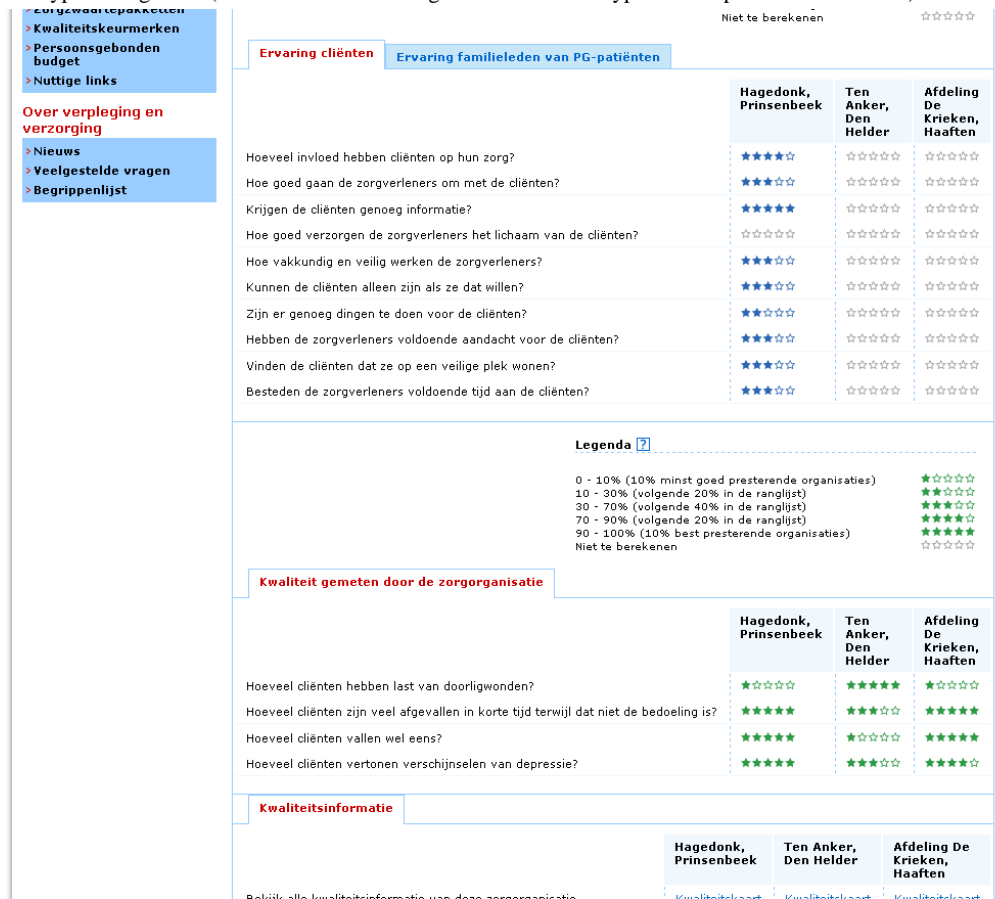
> Zorgzwaartepakketten
> Kwaliteitskeurmerken
> Persoonsgebonden budget
> Nuttige links

Over verpleging en verzorging

> Nieuws
> Veelgestelde vragen
> Begrippenlijst

Niet te berekenen ☆☆☆☆☆

Ervaring cliënten | Ervaring familieleden van PG-patiënten

| | Hagedonk, Prinsenbeek | Ten Anker, Den Helder | Afdeling De Krieken, Haaften |
|---|---|---|---|
| Hoeveel invloed hebben cliënten op hun zorg? | ★★★★☆ | ☆☆☆☆☆ | ☆☆☆☆☆ |
| Hoe goed gaan de zorgverleners om met de cliënten? | ★★★☆☆ | ☆☆☆☆☆ | ☆☆☆☆☆ |
| Krijgen de cliënten genoeg informatie? | ★★★★★ | ☆☆☆☆☆ | ☆☆☆☆☆ |
| Hoe goed verzorgen de zorgverleners het lichaam van de cliënten? | ☆☆☆☆☆ | ☆☆☆☆☆ | ☆☆☆☆☆ |
| Hoe vakkundig en veilig werken de zorgverleners? | ★★★☆☆ | ☆☆☆☆☆ | ☆☆☆☆☆ |
| Kunnen de cliënten alleen zijn als ze dat willen? | ★★★☆☆ | ☆☆☆☆☆ | ☆☆☆☆☆ |
| Zijn er genoeg dingen te doen voor de cliënten? | ★★☆☆☆ | ☆☆☆☆☆ | ☆☆☆☆☆ |
| Hebben de zorgverleners voldoende aandacht voor de cliënten? | ★★★☆☆ | ☆☆☆☆☆ | ☆☆☆☆☆ |
| Vinden de cliënten dat ze op een veilige plek wonen? | ★★★☆☆ | ☆☆☆☆☆ | ☆☆☆☆☆ |
| Besteden de zorgverleners voldoende tijd aan de cliënten? | ★★★☆☆ | ☆☆☆☆☆ | ☆☆☆☆☆ |

Legenda ?

0 - 10% (10% minst goed presterende organisaties) ★☆☆☆☆
10 - 30% (volgende 20% in de ranglijst) ★★☆☆☆
30 - 70% (volgende 40% in de ranglijst) ★★★☆☆
70 - 90% (volgende 20% in de ranglijst) ★★★★☆
90 - 100% (10% best presterende organisaties) ★★★★★
Niet te berekenen ☆☆☆☆☆

Kwaliteit gemeten door de zorgorganisatie

| | Hagedonk, Prinsenbeek | Ten Anker, Den Helder | Afdeling De Krieken, Haaften |
|---|---|---|---|
| Hoeveel cliënten hebben last van doorligwonden? | ★☆☆☆☆ | ★★★★★ | ★☆☆☆☆ |
| Hoeveel cliënten zijn veel afgevallen in korte tijd terwijl dat niet de bedoeling is? | ★★★★★ | ★★★☆☆ | ★★★★★ |
| Hoeveel cliënten vallen wel eens? | ★★★★★ | ★☆☆☆☆ | ★★★★★ |
| Hoeveel cliënten vertonen verschijnselen van depressie? | ★★★★★ | ★★★☆☆ | ★★★★☆ |

Kwaliteitsinformatie

| | Hagedonk, Prinsenbeek | Ten Anker, Den Helder | Afdeling De Krieken, Haaften |
|---|---|---|---|
| Bekijk alle kwaliteitsinformatie van deze zorgorganisatie | Kwaliteitskaart | Kwaliteitskaart | Kwaliteitskaart |